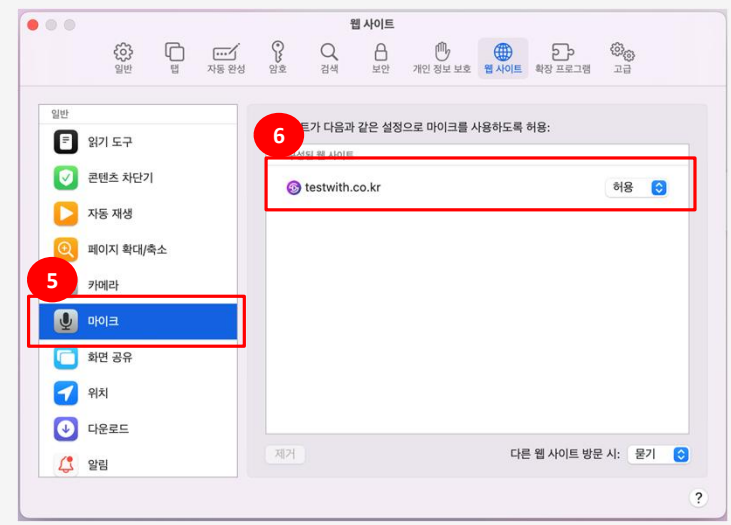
웹 사이트

일반 탭 자동 완성 암호 검색 보안 개인 정보 보호 웹 사이트 확장 프로그램 고급

일반

읽기 도구

콘텐츠 차단기

자동 재생

페이지 확대/축소

5

카메라

마이크

화면 공유

위치

다운로드

알림

6

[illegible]트가 다음과 같은 설정으로 마이크를 사용하도록 허용:

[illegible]설된 웹 사이트

testwith.co.kr

허용

제거

다른 웹 사이트 방문 시: 묻기

?